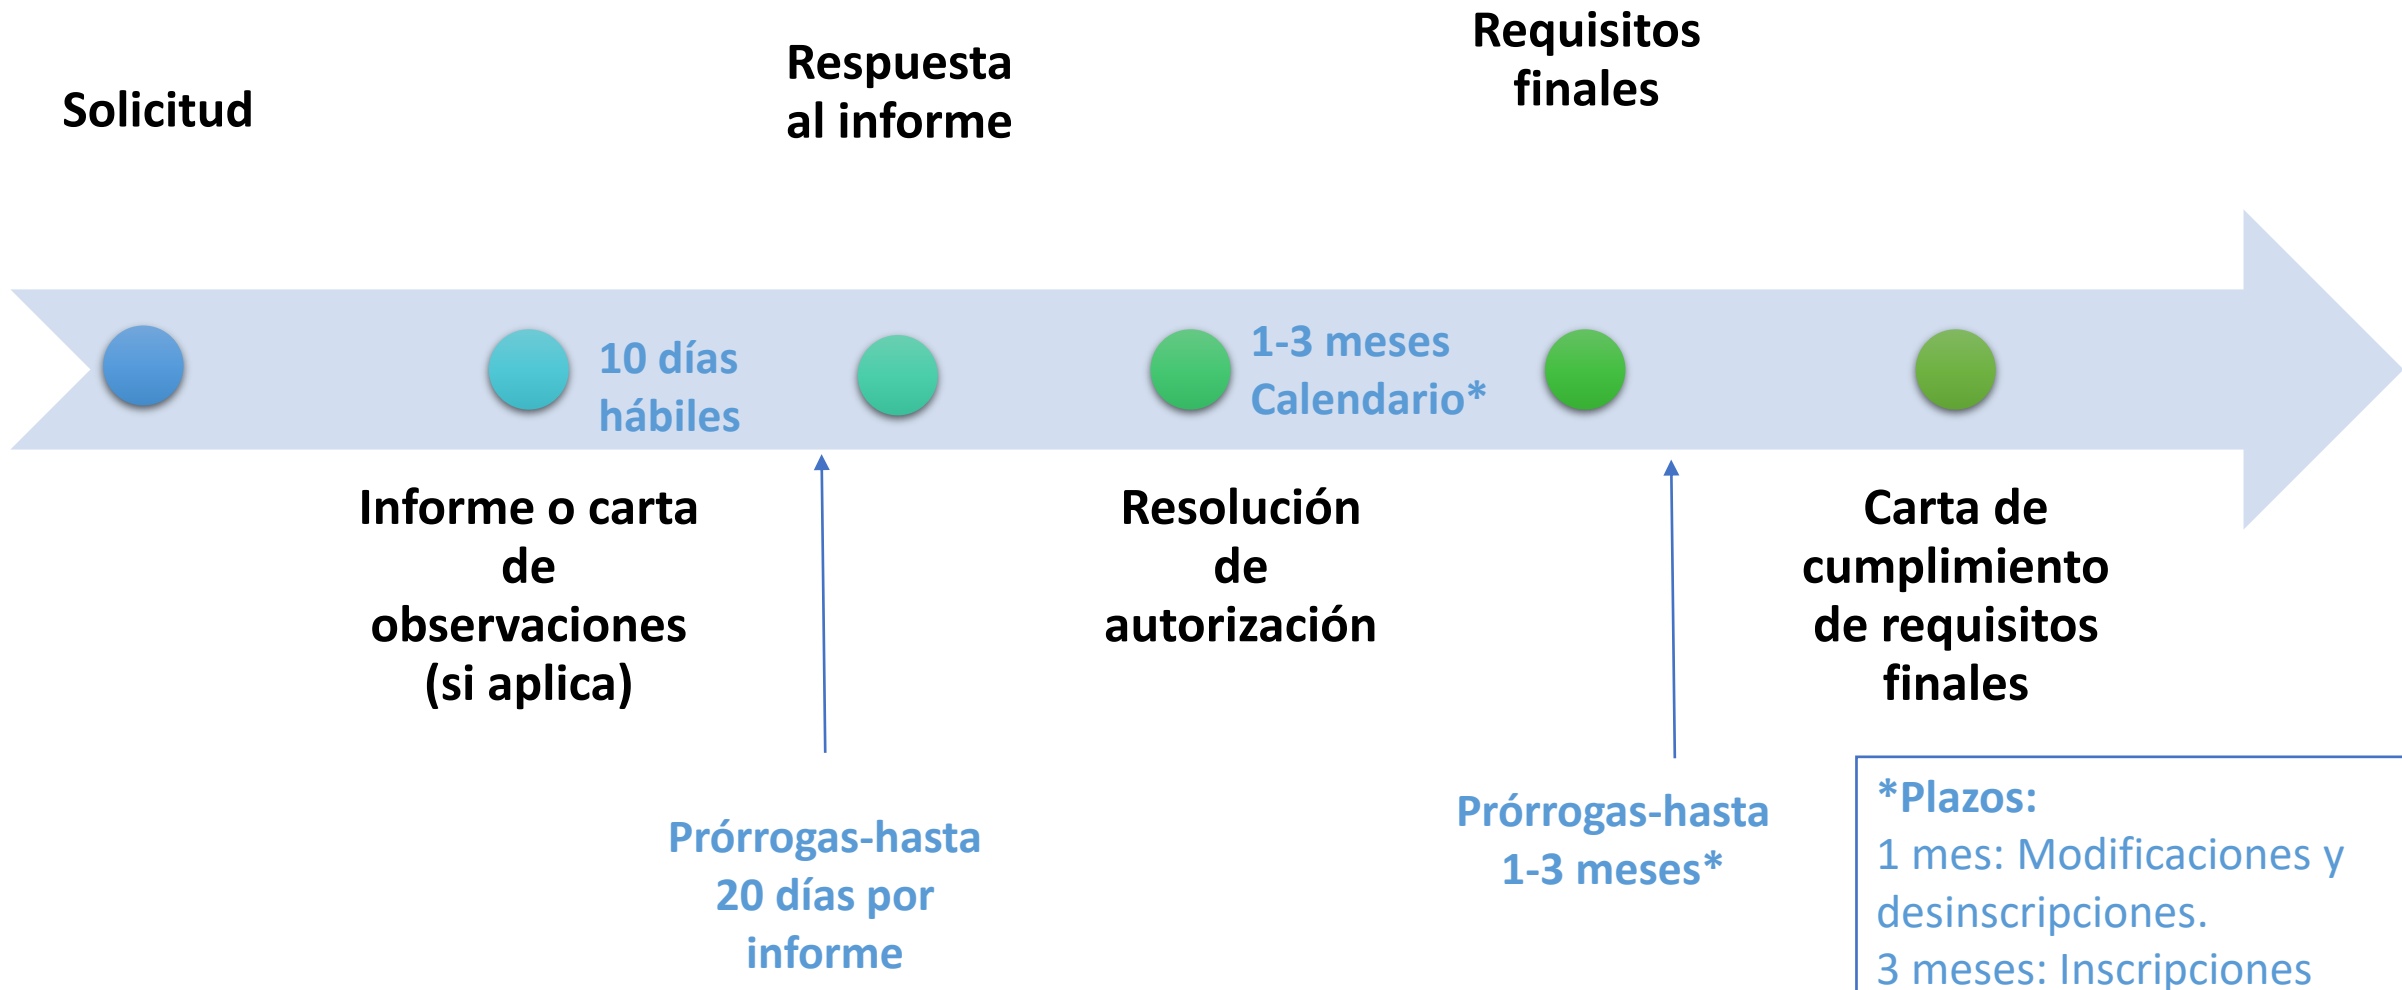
Solicitud

Respuesta al informe

Requisitos finales

10 días hábiles

1-3 meses Calendario*

Informe o carta de observaciones (si aplica)

Resolución de autorización

Carta de cumplimiento de requisitos finales

Prórrogas-hasta 20 días por informe

Prórrogas-hasta 1-3 meses*

*Plazos:
1 mes: Modificaciones y desinscripciones.
3 meses: Inscripciones